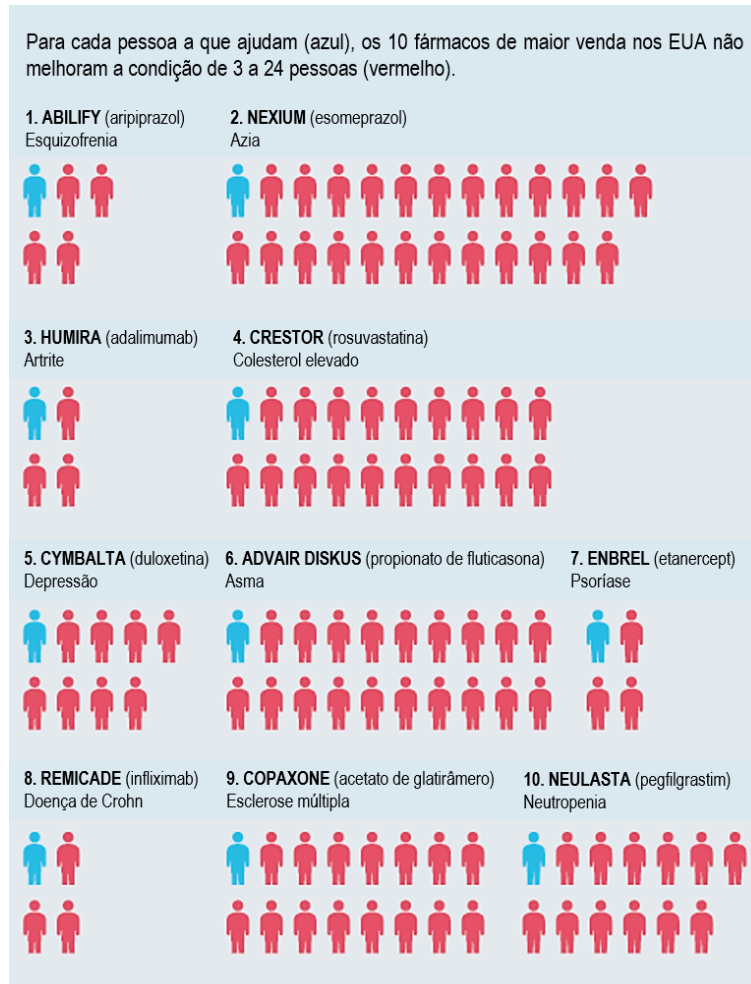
Para cada pessoa a que ajudam (azul), os 10 fármacos de maior venda nos EUA não melhoram a condição de 3 a 24 pessoas (vermelho).

**1. ABILIFY** (aripiprazol)
Esquizofrenia

**2. NEXIUM** (esomeprazol)
Azia

**3. HUMIRA** (adalimumab)
Artrite

**4. CRESTOR** (rosuvastatina)
Colesterol elevado

**5. CYMBALTA** (duloxetina)
Depressão

**6. ADVAIR DISKUS** (propionato de fluticasona)
Asma

**7. ENBREL** (etanercept)
Psoríase

**8. REMICADE** (infliximab)
Doença de Crohn

**9. COPAXONE** (acetato de glatirâmero)
Esclerose múltipla

**10. NEULASTA** (pegfilgrastim)
Neutropenia